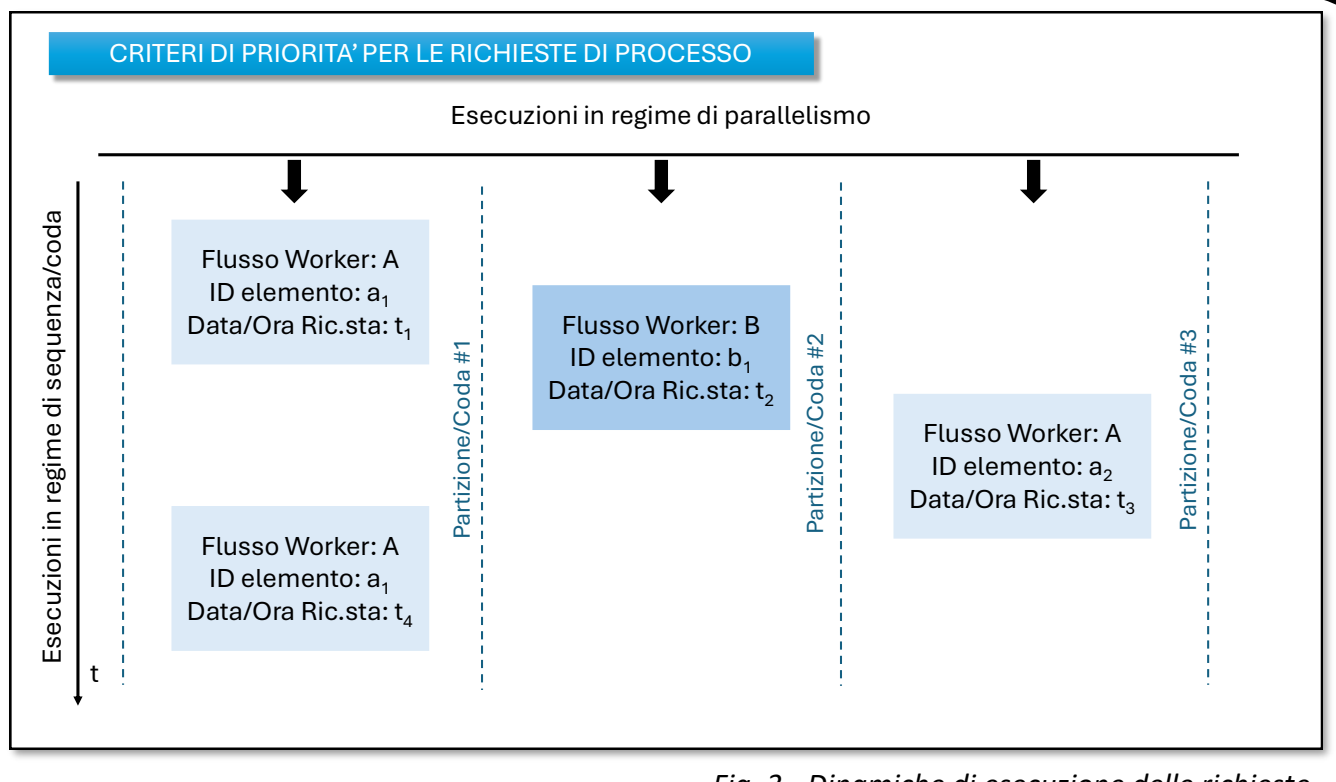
CRITERI DI PRIORITA' PER LE RICHIESTE DI PROCESSO

Esecuzioni in regime di parallelismo

Esecuzioni in regime di sequenza/coda

t

Flusso Worker: A
ID elemento: $a_1$
Data/Ora Ric.sta: $t_1$

Flusso Worker: A
ID elemento: $a_1$
Data/Ora Ric.sta: $t_4$

Partizione/Coda #1

Flusso Worker: B
ID elemento: $b_1$
Data/Ora Ric.sta: $t_2$

Partizione/Coda #2

Flusso Worker: A
ID elemento: $a_2$
Data/Ora Ric.sta: $t_3$

Partizione/Coda #3

Fig. 3 - Dinamiche di esecuzione delle richieste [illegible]